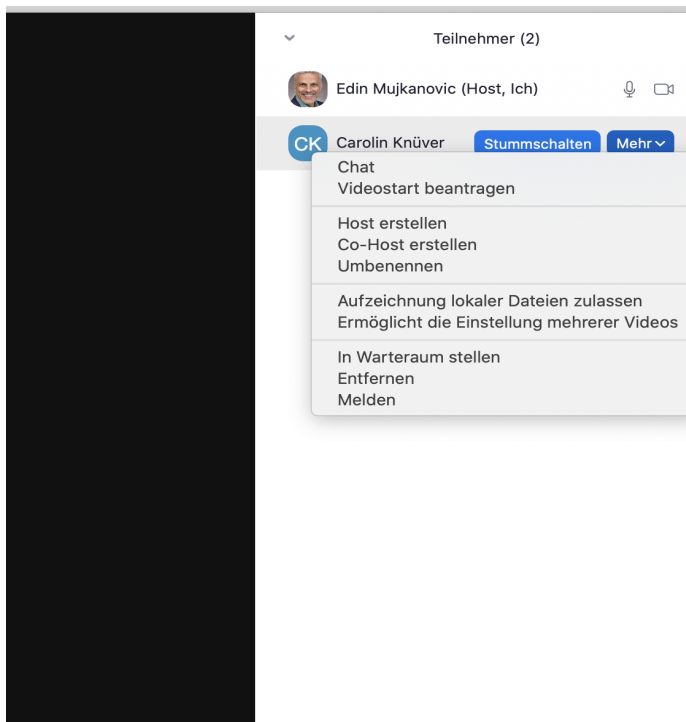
Teilnehmer (2)

Edin Mujkanovic (Host, Ich)

CK Carolin Knüver Stummschalten Mehr

Chat
Videostart beantragen

Host erstellen
Co-Host erstellen
Umbenennen

Aufzeichnung lokaler Dateien zulassen
Ermöglicht die Einstellung mehrerer Videos

In Warteraum stellen
Entfernen
Melden